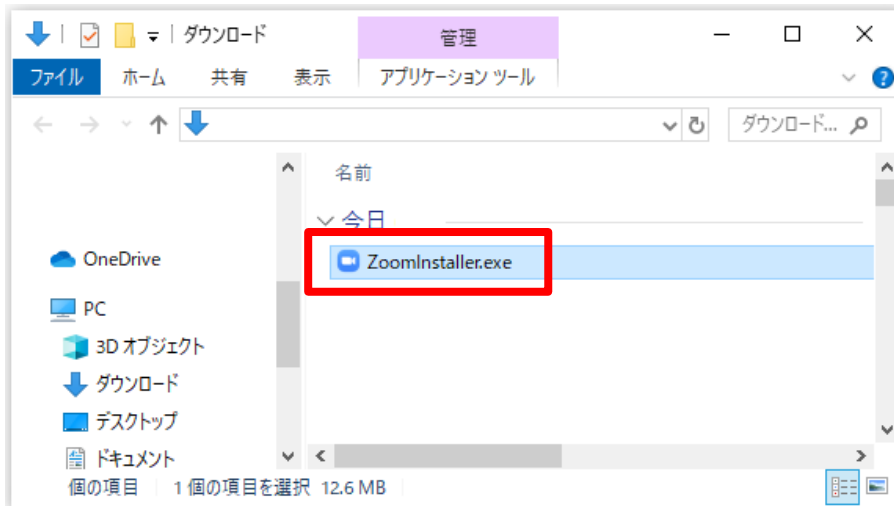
ダウンロード

管理

ファイル ホーム 共有 表示 アプリケーション ツール

ダウンロード...

名前

今日

ZoomInstaller.exe

OneDrive

PC

3D オブジェクト

ダウンロード

デスクトップ

ドキュメント

個の項目 1 個の項目を選択 12.6 MB